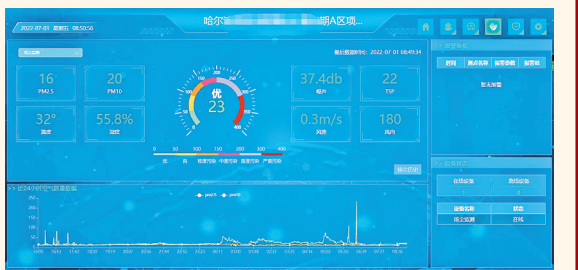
2022-07-01 星期五 08:50:54

哈尔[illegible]明A区项...

最后数据时间：2022-07-01 08:49:34

16
PM2.5

20
PM10

优
23

37.4db
噪声

22
TSP

32°
温度

55.8%
湿度

0.3m/s
风速

180
风向

0 50 100 150 200 300 400

优 良 轻度污染 中度污染 重度污染 严重污染

24小时空气质量数据

pm2.5 pm10

时间 | 监测名称 | 报警参数 | 报警值

暂无报警

在线设备 | 离线设备

设备名称 | 状态

扬尘监测 | 在线